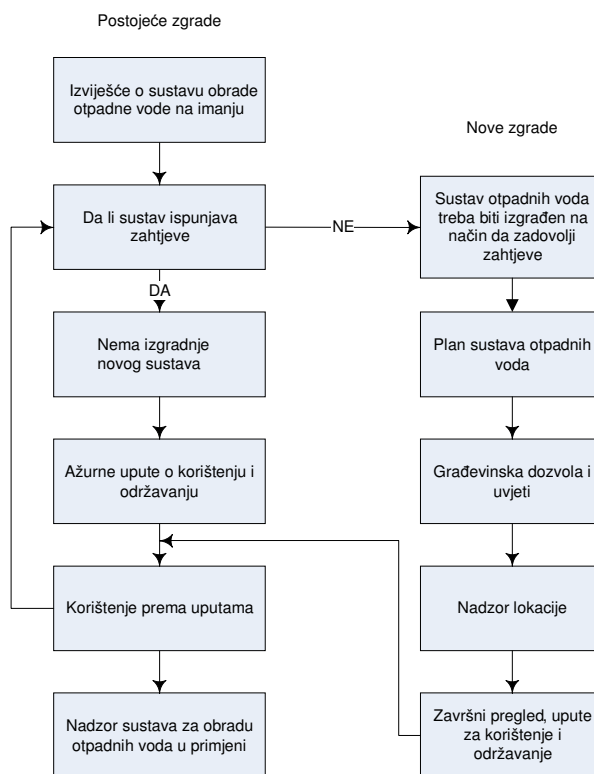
Postojeće zgrade

Izvješće o sustavu obrade otpadne vode na imanju

Nove zgrade

Da li sustav ispunjava zahtjeve

NE

Sustav otpadnih voda treba biti izgrađen na način da zadovolji zahtjeve

DA

Nema izgradnje novog sustava

Plan sustava otpadnih voda

Ažurne upute o korištenju i održavanju

Građevinska dozvola i uvjeti

Korištenje prema uputama

Nadzor lokacije

Nadzor sustava za obradu otpadnih voda u primjeni

Završni pregled, upute za korištenje i održavanje